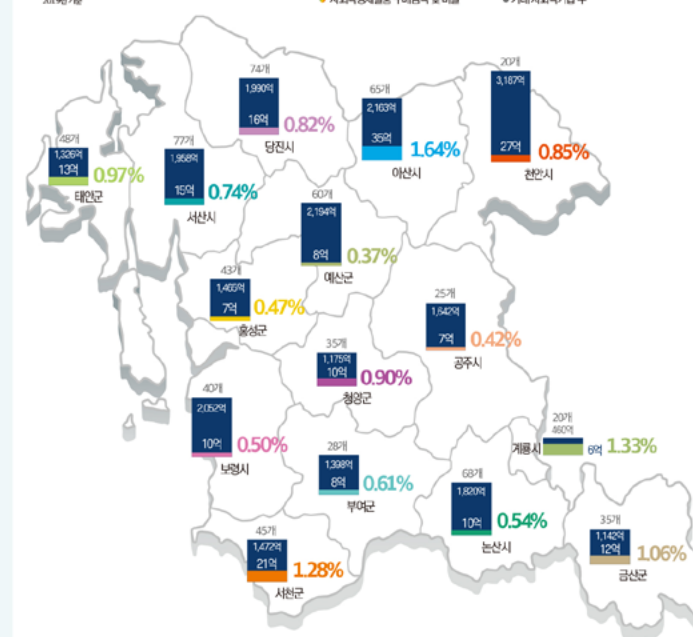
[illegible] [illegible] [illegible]

74개
1,990억
16억
0.82%
당진시

65개
2,163억
35억
1.64%
아산시

20개
3,187억
27억
0.85%
천안시

48개
1,326억
13억
0.97%
태안군

77개
1,958억
15억
0.74%
서산시

60개
2,194억
8억
0.37%
예산군

43개
1,465억
7억
0.47%
홍성군

25개
1,642억
7억
0.42%
공주시

35개
1,175억
10억
0.90%
청양군

40개
2,052억
10억
0.50%
보령시

20개
460억
6억
1.33%
계룡시

28개
1,398억
8억
0.61%
부여군

68개
1,820억
10억
0.54%
논산시

45개
1,472억
21억
1.28%
서천군

35개
1,142억
12억
1.06%
금산군